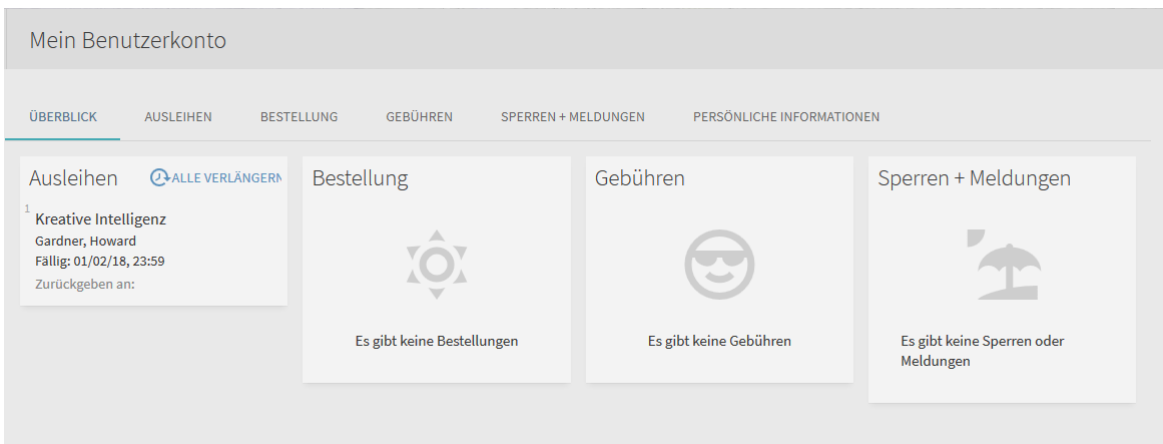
Mein Benutzerkonto

ÜBERBLICK AUSLEIHEN BESTELLUNG GEBÜHREN SPERREN + MELDUNGEN PERSÖNLICHE INFORMATIONEN

Ausleihen ALLE VERLÄNGERN

1 Kreative Intelligenz
Gardner, Howard
Fällig: 01/02/18, 23:59
Zurückgeben an:

Bestellung

Es gibt keine Bestellungen

Gebühren

Es gibt keine Gebühren

Sperren + Meldungen

Es gibt keine Sperren oder Meldungen